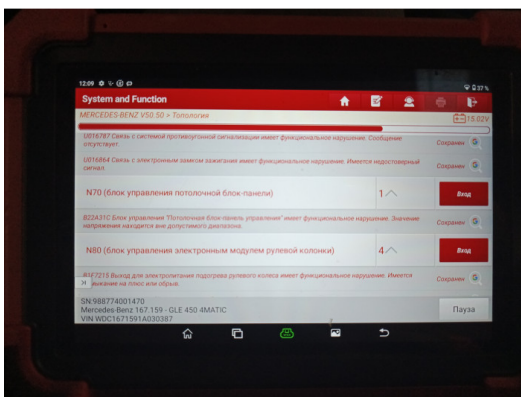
12:09 ⚙ ⓑ ⓘ ⊙ ᯤ 37%

System and Function

MERCEDES-BENZ V50.50 > Топология 15.02V

U016787 Связь с системой противоугонной сигнализации имеет функциональное нарушение. Сообщение отсутствует. Сохранен

U016864 Связь с электронным замком зажигания имеет функциональное нарушение. Имеется недостоверный сигнал. Сохранен

N70 (блок управления потолочной блок-панели) 1 Вход

B22A31C Блок управления "Потолочная блок-панель управления" имеет функциональное нарушение. Значение напряжения находится вне допустимого диапазона. Сохранен

N80 (блок управления электронным модулем рулевой колонки) 4 Вход

B227215 Выход для электроплитки подогрева рулевого колеса имеет функциональное нарушение. Имеется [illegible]ыкание на плюс или обрыв. Сохранен

SN:988774001470
Mercedes-Benz 167.159 - GLE 450 4MATIC
VIN WDC1671591A030387

Пауза